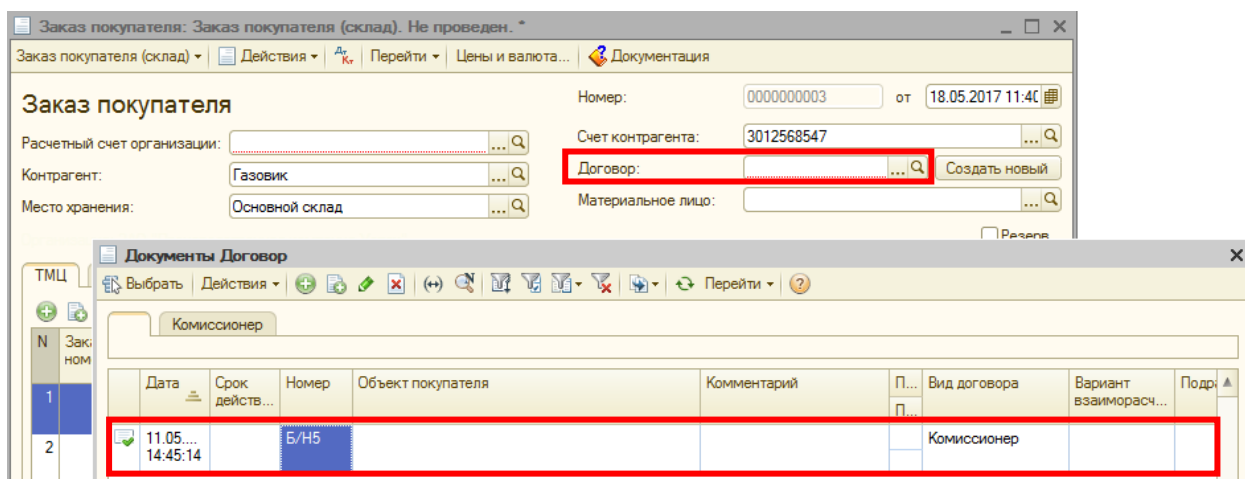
Заказ покупателя: Заказ покупателя (склад). Не проведен. *

Заказ покупателя (склад) ▾ | Действия ▾ | Перейти ▾ | Цены и валюта... | Документация

Заказ покупателя

Номер: 0000000003 от 18.05.2017 11:4(

Расчетный счет организации:

Счет контрагента: 3012568547

Контрагент: Газовик

Договор: Создать новый

Место хранения: Основной склад

Материальное лицо:

Резерв

ТМЦ

N | Зака ном

1

2

Документы Договор

Выбрать | Действия ▾ | Перейти ▾

Комиссионер

| Дата | Срок действ... | Номер | Объект покупателя | Комментарий | П... П... | Вид договора | Вариант взаиморасч... | Подр |
|---|---|---|---|---|---|---|---|---|
| 11.05.... 14:45:14 | | Б/Н5 | | | | Комиссионер | | |